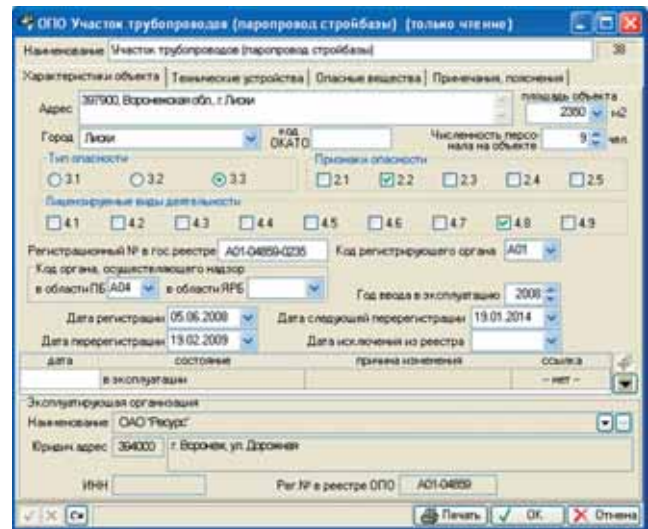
ОПО Участок трубопроводов (паропровод стройбазы) (только чтение)

Наименование Участок трубопроводов (паропровод стройбазы) 38

Характеристики объекта | Технические устройства | Опасные вещества | Примечания, пояснения

Адрес 397900, Воронежская обл., г. Лиски

площадь объекта 2350 м2

Город Лиски

код ОКАТО

Численность персонала на объекте 9 чел

Тип опасности
3.1 3.2 3.3

Признаки опасности
2.1 2.2 2.3 2.4 2.5

Лицензируемые виды деятельности
4.1 4.2 4.3 4.4 4.5 4.6 4.7 4.8 4.9

Регистрационный № в гос реестре А01-04859-0235

Код регистрирующего органа А01

Код органа, осуществляющего надзор
в области ПБ А04 в области ЯРБ

Год ввода в эксплуатацию 2008

Дата регистрации 05.06.2008

Дата следующей перерегистрации 19.01.2014

Дата перерегистрации 19.02.2009

Дата исключения из реестра

| дата | состояние | причина изменения | ссылка |
|---|---|---|---|
| | в эксплуатации | | -- нет -- |

Эксплуатирующая организация
Наименование ОАО "Ресурс"

Юридич адрес 394000 г. Воронеж, ул. Дорожная

ИНН

Рег № в реестре ОПО А01-04859

Печать ОК Отмена